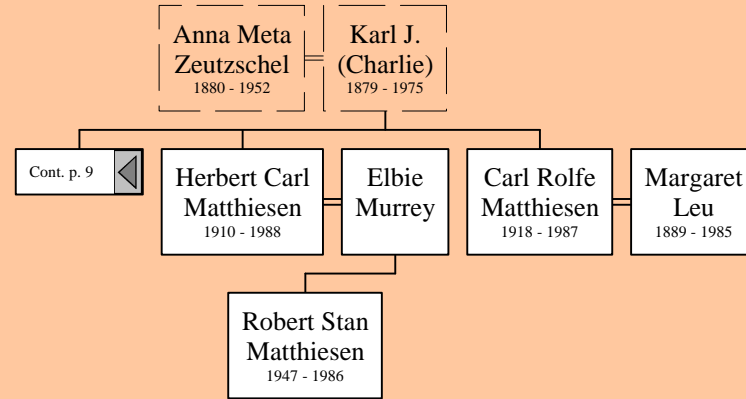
Anna Meta Zeutzschel
1880 - 1952

Karl J. (Charlie)
1879 - 1975

Cont. p. 9

Herbert Carl Matthiesen
1910 - 1988

Elbie Murrey

Carl Rolfe Matthiesen
1918 - 1987

Margaret Leu
1889 - 1985

Robert Stan Matthiesen
1947 - 1986